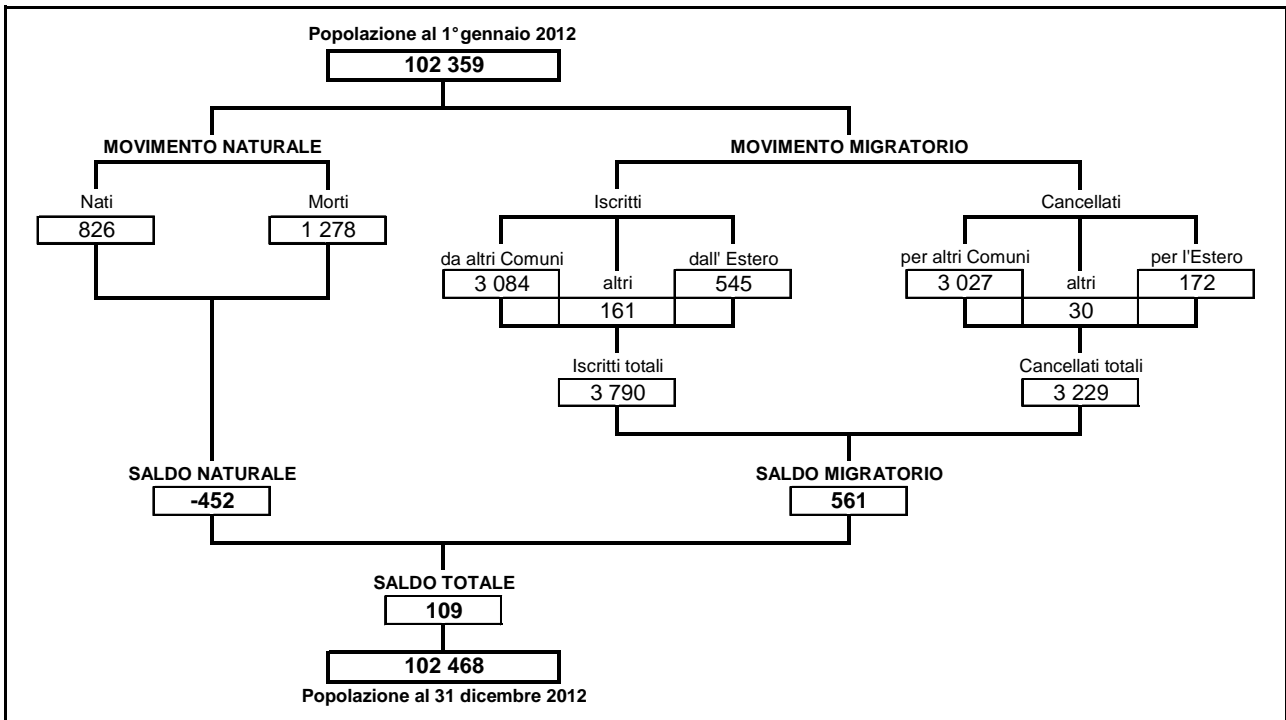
Popolazione al 1° gennaio 2012
102 359

MOVIMENTO NATURALE

Nati
826

Morti
1 278

MOVIMENTO MIGRATORIO

Iscritti

da altri Comuni
3 084

altri
161

dall' Estero
545

Iscritti totali
3 790

Cancellati

per altri Comuni
3 027

altri
30

per l'Estero
172

Cancellati totali
3 229

SALDO NATURALE
-452

SALDO MIGRATORIO
561

SALDO TOTALE
109

102 468
Popolazione al 31 dicembre 2012